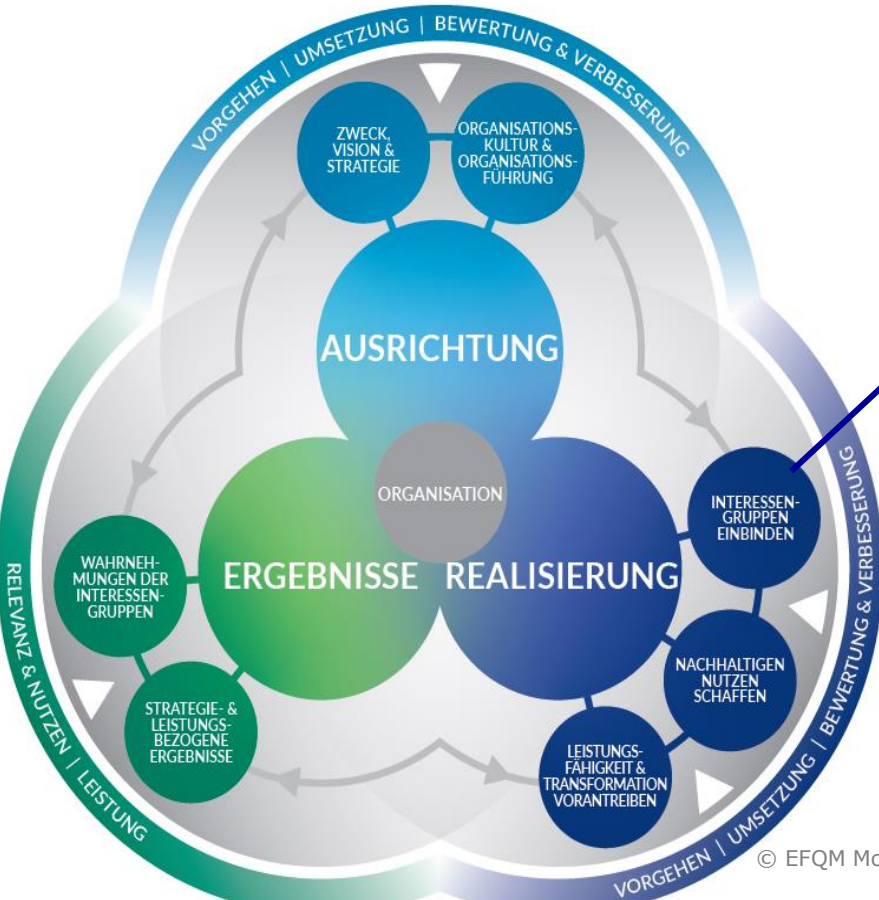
VORGEHEN | UMSETZUNG | BEWERTUNG & VERBESSERUNG

ZWECK, VISION & STRATEGIE

ORGANISATIONS-KULTUR & ORGANISATIONS-FÜHRUNG

AUSRICHTUNG

ORGANISATION

ERGEBNISSE

REALISIERUNG

INTERESSEN-GRUPPEN EINBINDEN

NACHHALTIGEN NUTZEN SCHAFFEN

LEISTUNGS-FÄHIGKEIT & TRANSFORMATION VORANTREIBEN

WAHRNEH-MUNGEN DER INTERESSEN-GRUPPEN

STRATEGIE- & LEISTUNGS-BEZOGENE ERGEBNISSE

RELEVANZ & NUTZEN | LEISTUNG

VORGEHEN | UMSETZUNG | BEWERTUNG & VERBESSERUNG

© EFQM Mo